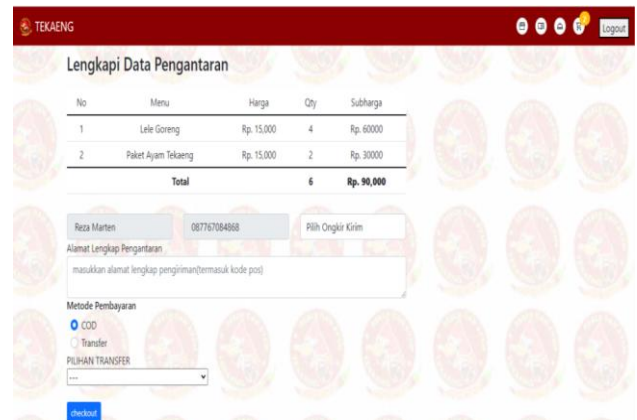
TEKAENG

Logout

Lengkapi Data Pengantaran

| No | Menu | Harga | Qty | Subharga |
|---|---|---|---|---|
| 1 | Lele Goreng | Rp. 15,000 | 4 | Rp. 60000 |
| 2 | Paket Ayam Tekaeng | Rp. 15,000 | 2 | Rp. 30000 |
| | Total | | 6 | Rp. 90,000 |

Reza Marten

087767084868

Pilih Ongkir Kirim

Alamat Lengkap Pengantaran

masukkan alamat lengkap pengiriman(termasuk kode pos)

Metode Pembayaran

COD

Transfer

PILIHAN TRANSFER

---

checkout